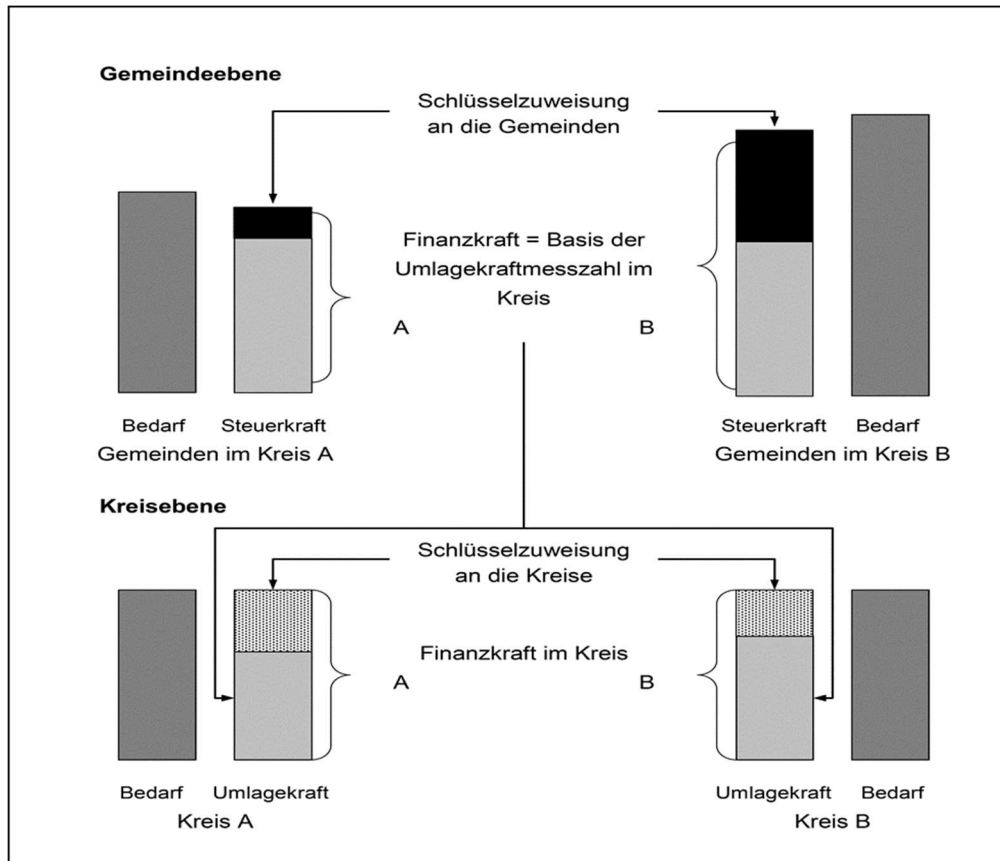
Gemeindeebene

Schlüsselzuweisung an die Gemeinden

Finanzkraft = Basis der Umlagekraftmesszahl im Kreis

A

B

Bedarf Steuerkraft
Gemeinden im Kreis A

Steuerkraft Bedarf
Gemeinden im Kreis B

Kreisebene

Schlüsselzuweisung an die Kreise

Finanzkraft im Kreis

A

B

Bedarf Umlagekraft
Kreis A

Umlagekraft Bedarf
Kreis B